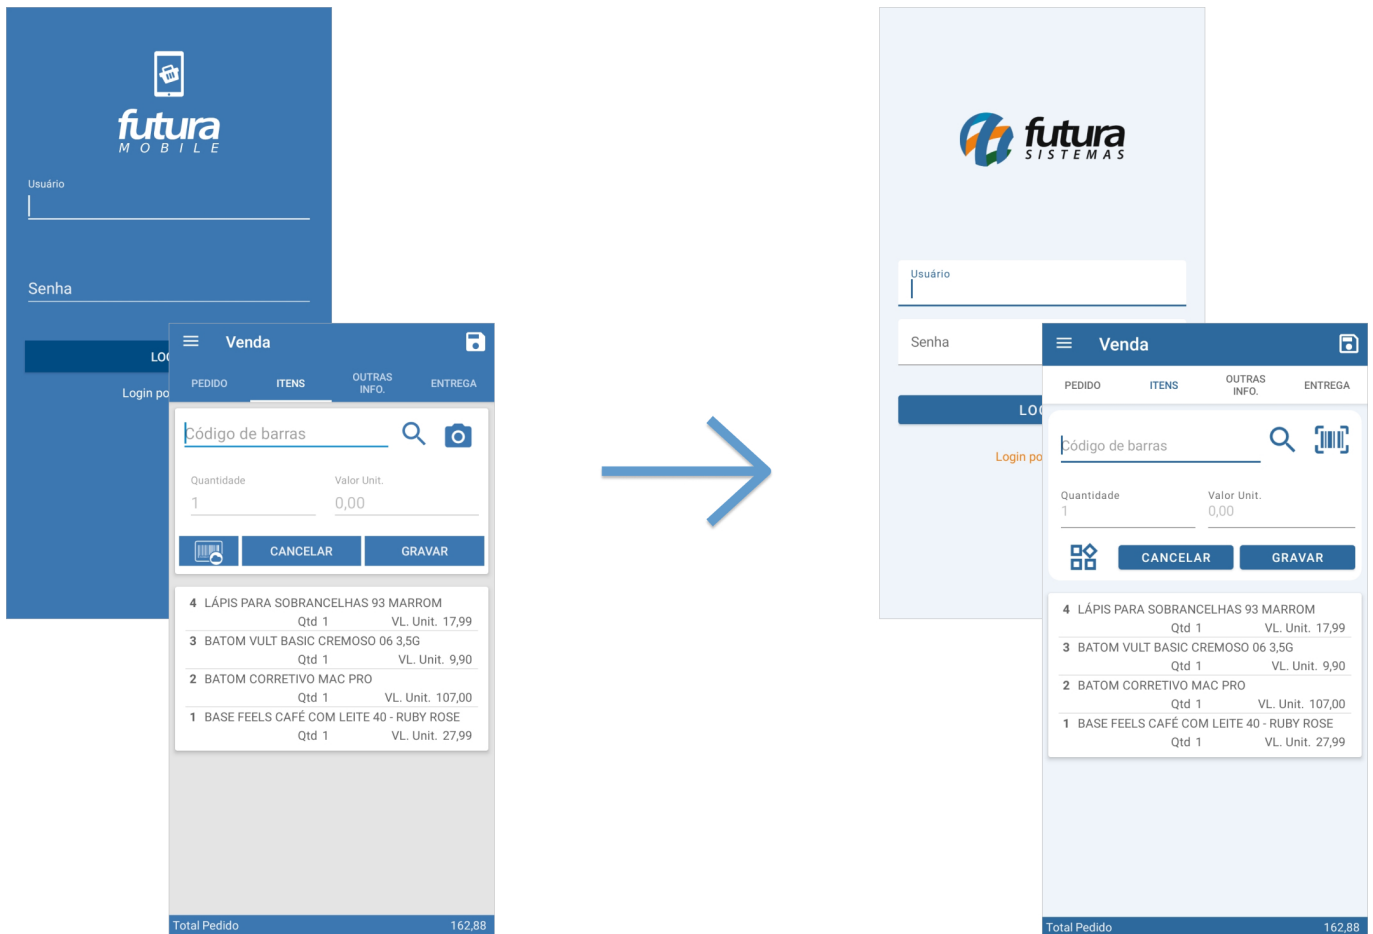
futura
MOBILE

Usuário

Senha

LO

Login po

Venda

PEDIDO
ITENS
OUTRAS INFO.
ENTREGA

Código de barras

Quantidade
1
Valor Unit.
0,00

CANCELAR
GRAVAR

4 LÁPIS PARA SOBRANCELHAS 93 MARROM
Qtd 1 VL. Unit. 17,99
3 BATOM VULT BASIC CREMOSO 06 3,5G
Qtd 1 VL. Unit. 9,90
2 BATOM CORRETIVO MAC PRO
Qtd 1 VL. Unit. 107,00
1 BASE FEELS CAFÉ COM LEITE 40 - RUBY ROSE
Qtd 1 VL. Unit. 27,99

Total Pedido 162,88

futura
SISTEMAS

Usuário

Senha

LO

Login po

Venda

PEDIDO
ITENS
OUTRAS INFO.
ENTREGA

Código de barras

Quantidade
1
Valor Unit.
0,00

CANCELAR
GRAVAR

4 LÁPIS PARA SOBRANCELHAS 93 MARROM
Qtd 1 VL. Unit. 17,99
3 BATOM VULT BASIC CREMOSO 06 3,5G
Qtd 1 VL. Unit. 9,90
2 BATOM CORRETIVO MAC PRO
Qtd 1 VL. Unit. 107,00
1 BASE FEELS CAFÉ COM LEITE 40 - RUBY ROSE
Qtd 1 VL. Unit. 27,99

Total Pedido 162,88